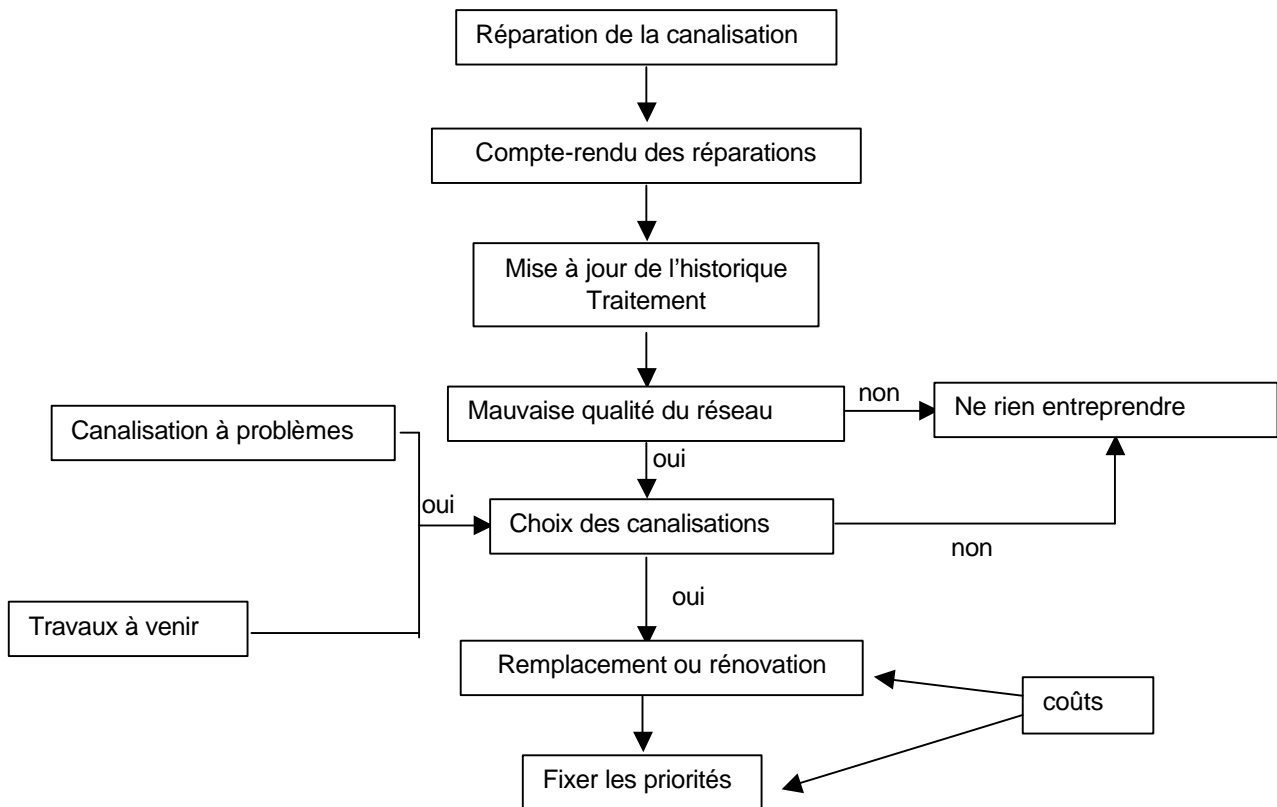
Réparation de la canalisation

Compte-rendu des réparations

Mise à jour de l'historique
Traitement

Mauvaise qualité du réseau

non

Ne rien entreprendre

Canalisation à problèmes

oui

oui

Choix des canalisations

non

Travaux à venir

oui

Remplacement ou rénovation

coûts

Fixer les priorités